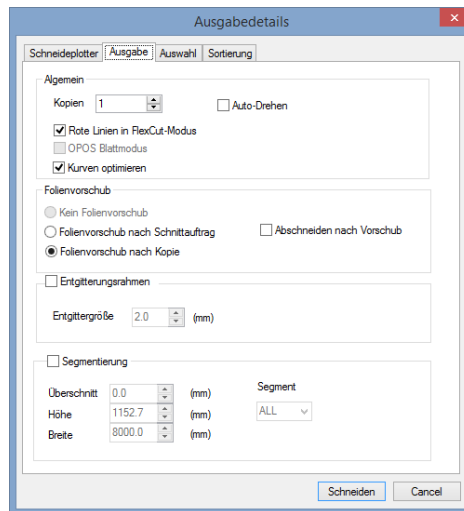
Ausgabedetails

Schneideplotter | Ausgabe | Auswahl | Sortierung

Algemein
Kopien 1
Auto-Drehen
Rote Linien in FlexCut-Modus
OPOS Blattmodus
Kurven optimieren

Folienvorschub
Kein Folienvorschub
Folienvorschub nach Schnittauftrag
Abschneiden nach Vorschub
Folienvorschub nach Kopie

Entgitterungsrahmen
Entgittergröße 2.0 (mm)

Segmentierung
Überschnitt 0.0 (mm)
Höhe 1152.7 (mm)
Breite 8000.0 (mm)
Segment
ALL

Schneiden
Cancel